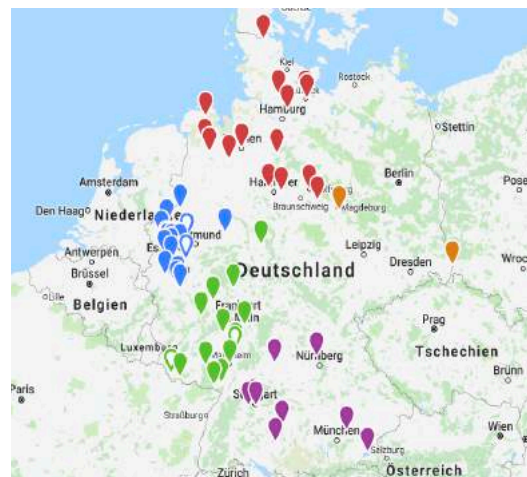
Kiel
Rostock
Hamburg
Stettin
Amsterdam
Berlin
Pose
Den Haag
Niederlande
Braunschweig
Magdeburg
Antwerpen
Leipzig
Dresden
Wroc
Brüssel
Deutschland
Lille
Belgien
Prag
Luxemburg
Nürnberg
Tschechien
Paris
Brünn
Straßburg
München
Wien
Salzburg
Zürich
Österreich